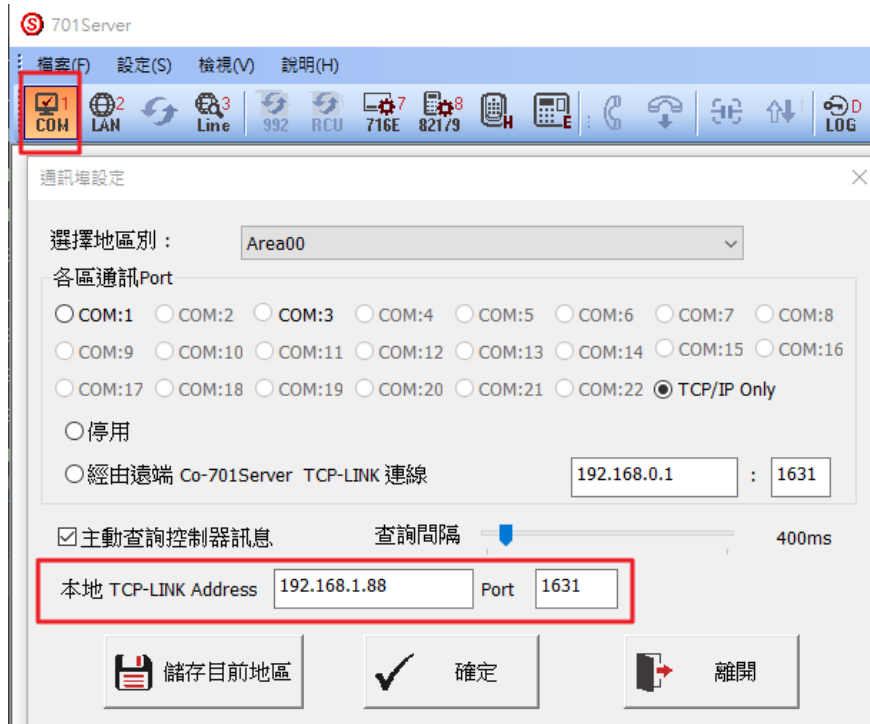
701Server

檔案(F) 設定(S) 檢視(V) 說明(H)

1 COM 2 LAN 3 Line 992 RCU 7 716E 8 82179 H E D LOG

通訊埠設定

選擇地區別： Area00

各區通訊Port

COM:1 COM:2 COM:3 COM:4 COM:5 COM:6 COM:7 COM:8
COM:9 COM:10 COM:11 COM:12 COM:13 COM:14 COM:15 COM:16
COM:17 COM:18 COM:19 COM:20 COM:21 COM:22 TCP/IP Only

停用

經由遠端 Co-701Server TCP-LINK 連線 192.168.0.1 : 1631

☑主動查詢控制器訊息 查詢間隔 400ms

本地 TCP-LINK Address 192.168.1.88 Port 1631

儲存目前地區 確定 離開